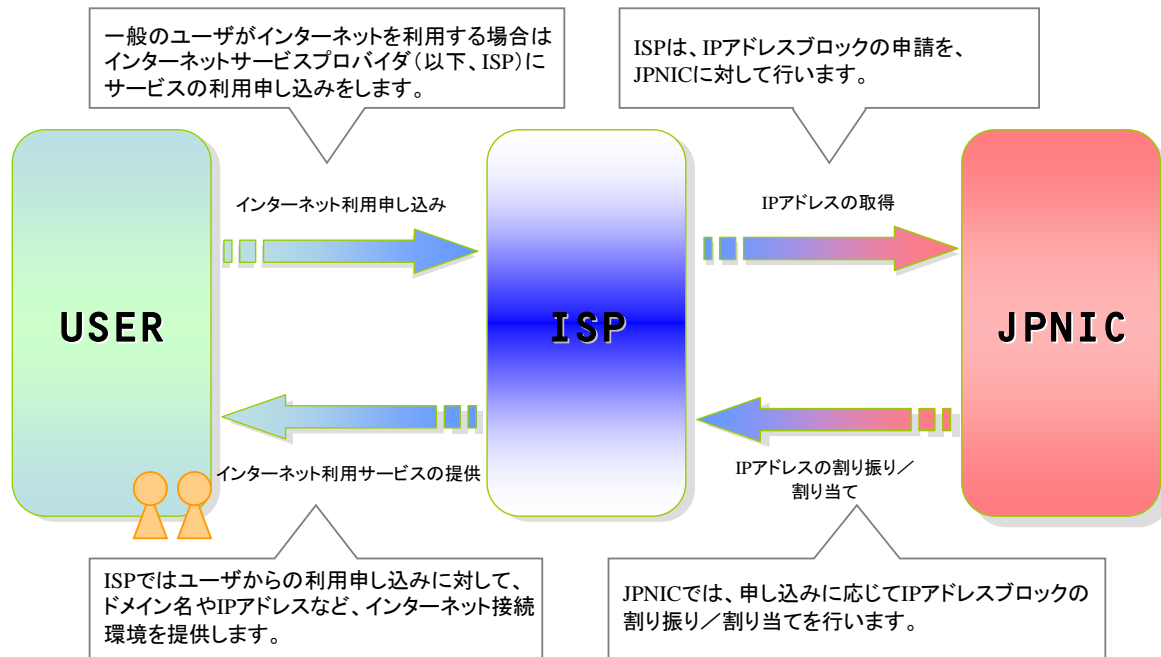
一般のユーザがインターネットを利用する場合はインターネットサービスプロバイダ（以下、ISP）にサービスの利用申し込みをします。

ISPは、IPアドレスブロックの申請を、JPNICに対して行います。

インターネット利用申し込み

IPアドレスの取得

USER

ISP

JPNIC

インターネット利用サービスの提供

IPアドレスの割り振り／割り当て

ISPではユーザからの利用申し込みに対して、ドメイン名やIPアドレスなど、インターネット接続環境を提供します。

JPNICでは、申し込みに応じてIPアドレスブロックの割り振り／割り当てを行います。